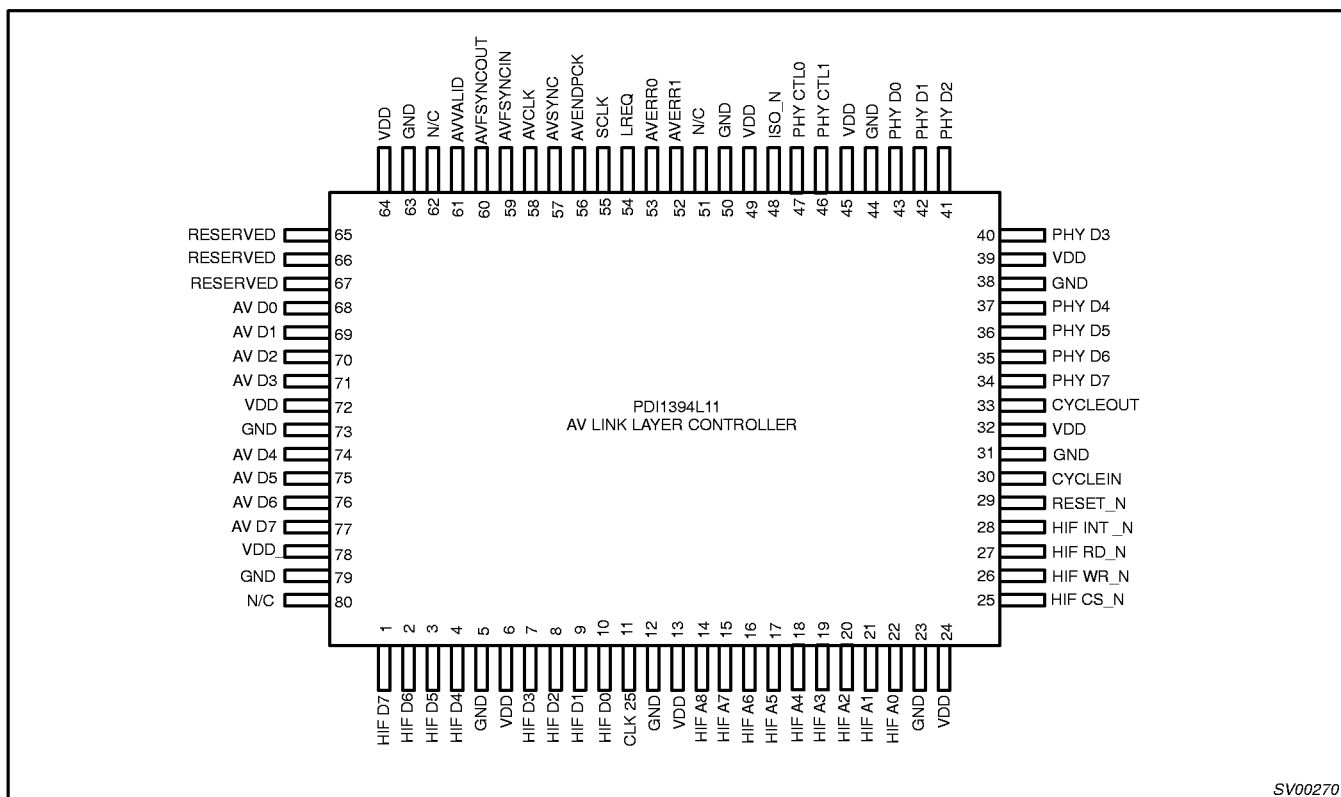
VDD 64
GND 63
N/C 62
AVVALID 61
AVFSYNCOUT 60
AVFSYNCIN 59
AVCLK 58
AVSYNC 57
AVENDPCK 56
SCLK 55
LREQ 54
AVERR0 53
AVERR1 52
N/C 51
GND 50
VDD 49
ISO_N 48
PHY CTL0 47
PHY CTL1 46
VDD 45
GND 44
PHY D0 43
PHY D1 42
PHY D2 41

RESERVED 65
RESERVED 66
RESERVED 67
AV D0 68
AV D1 69
AV D2 70
AV D3 71
VDD 72
GND 73
AV D4 74
AV D5 75
AV D6 76
AV D7 77
VDD_ 78
GND 79
N/C 80

40 PHY D3
39 VDD
38 GND
37 PHY D4
36 PHY D5
35 PHY D6
34 PHY D7
33 CYCLEOUT
32 VDD
31 GND
30 CYCLEIN
29 RESET_N
28 HIF INT _N
27 HIF RD_N
26 HIF WR_N
25 HIF CS_N

PDI1394L11
AV LINK LAYER CONTROLLER

1 HIF D7
2 HIF D6
3 HIF D5
4 HIF D4
5 GND
6 VDD
7 HIF D3
8 HIF D2
9 HIF D1
10 HIF D0
11 CLK 25
12 GND
13 VDD
14 HIF A8
15 HIF A7
16 HIF A6
17 HIF A5
18 HIF A4
19 HIF A3
20 HIF A2
21 HIF A1
22 HIF A0
23 GND
24 VDD

SV00270